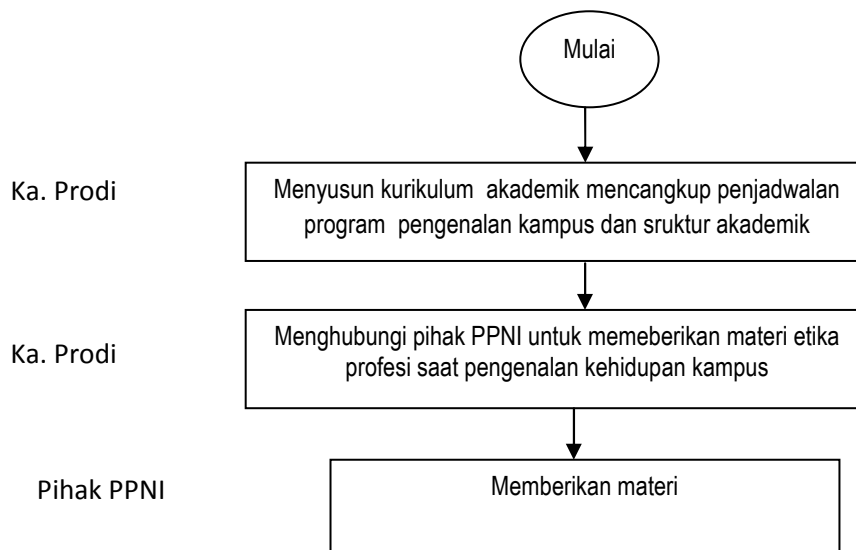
Mulai

Ka. Prodi

Menyusun kurikulum akademik mencangkup penjadwalan program pengenalan kampus dan sruktur akademik

Ka. Prodi

Menghubungi pihak PPNI untuk memeberikan materi etika profesi saat pengenalan kehidupan kampus

Pihak PPNI

Memberikan materi